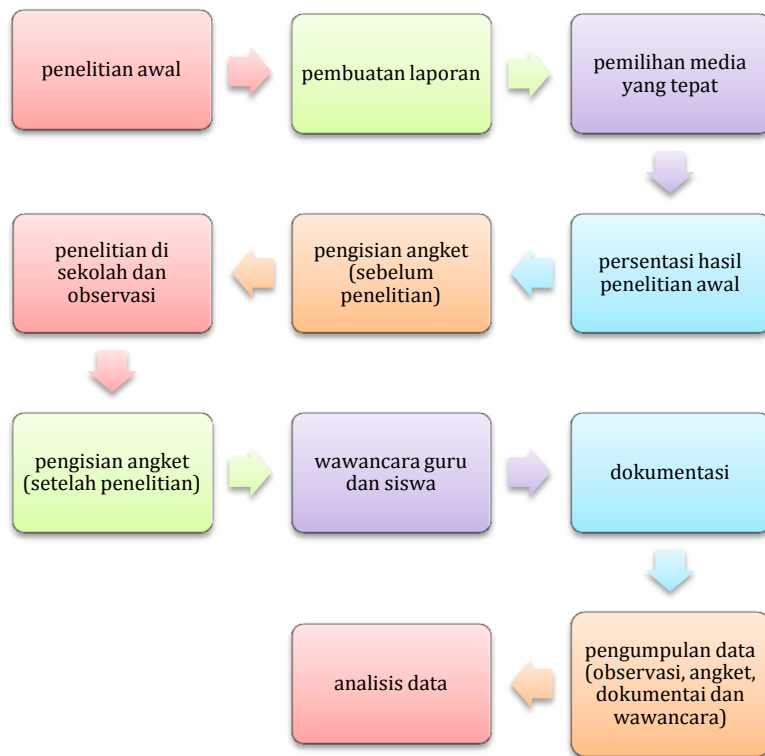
penelitian awal

pembuatan laporan

pemilihan media yang tepat

persentasi hasil penelitian awal

pengisian angket (sebelum penelitian)

penelitian di sekolah dan observasi

pengisian angket (setelah penelitian)

wawancara guru dan siswa

dokumentasi

pengumpulan data (observasi, angket, dokumentai dan wawancara)

analisis data